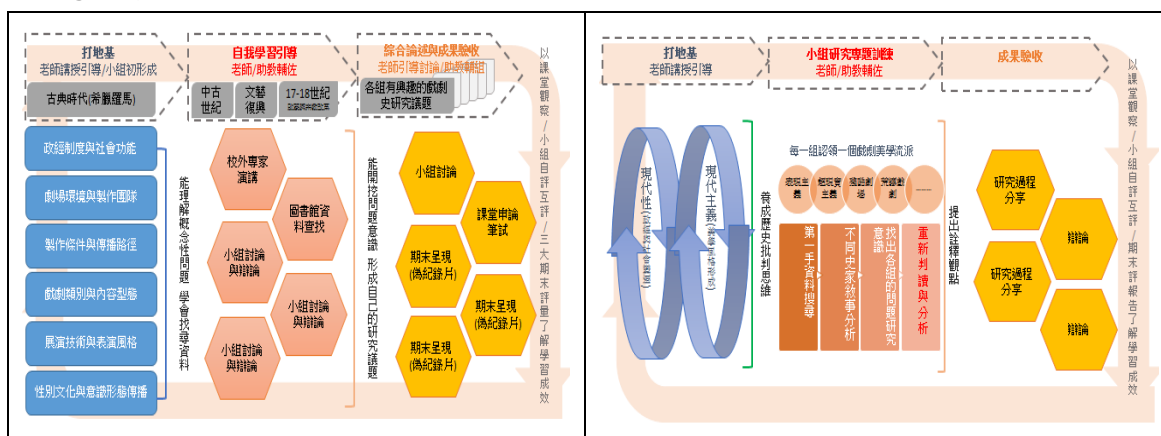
打地基
老師講授引導/小組初形成

自我學習引導
老師/助教輔佐

綜合論述與成果驗收
老師引導討論/助教輔佐

以課堂觀察/小組自評互評/三大期末評量了解學習成效

古典時代(希臘羅馬)

中古世紀

文藝復興

17-18世紀

各組有興趣的戲劇史研究議題

政經制度與社會功能

劇場環境與製作團隊

製作條件與傳播路徑

戲劇類別與內容型態

展演技術與表演風格

性別文化與意識形態傳播

能理解概念性問題 學會找尋資料

校外專家演講

圖書館資料查找

小組討論與辯論

小組討論與辯論

小組討論與辯論

能開拓問題意識 形成自己的研究議題

小組討論

課堂申論筆試

期末呈現(爲紀錄片)

期末呈現(爲紀錄片)

期末呈現(爲紀錄片)

打地基
老師講授引導

小組研究專題訓練
老師/助教輔佐

成果驗收

以課堂觀察/小組自評互評/期末評報告了解學習成效

現代性

現代主義

養成歷史批判思維

每一組認領一個戲劇美學流派

表現主義

超現實主義

殘酷劇場

荒謬劇

……

第一手資料搜尋

不同史家敘事分析

找出各組的問題研究意識

重新判讀與分析

提出詮釋觀點

研究過程分享

辯論

研究過程分享

辯論